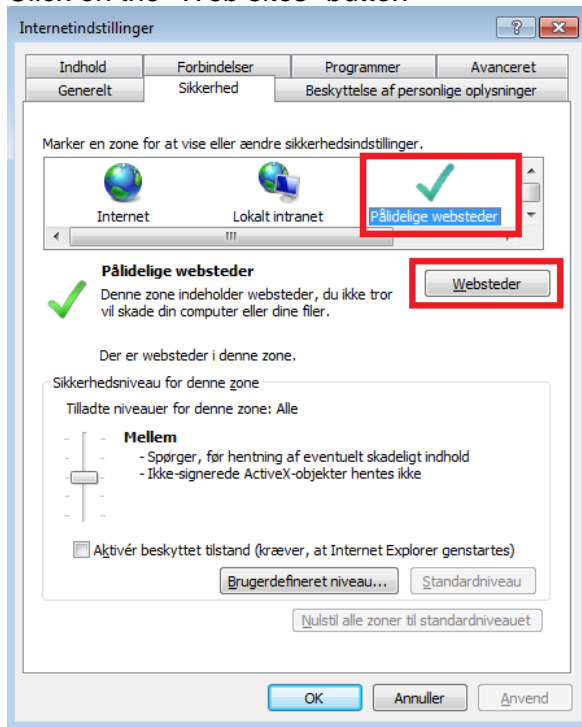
Internetindstillinger

?
X

Indhold
Forbindelser
Programmer
Avanceret
Generelt
Sikkerhed
Beskyttelse af personlige oplysninger

Marker en zone for at vise eller ændre sikkerhedsindstillinger.

Internet
Lokalt intranet
Pålidelige websteder

III

Pålidelige websteder
Denne zone indeholder websteder, du ikke tror vil skade din computer eller dine filer.

Websteder

Der er websteder i denne zone.

Sikkerhedsniveau for denne zone

Tilladte niveauer for denne zone: Alle

Mellem
- Spørger, før hentning af eventuelt skadeligt indhold
- Ikke-signerede ActiveX-objekter hentes ikke

Aktivér beskyttet tilstand (kræver, at Internet Explorer genstartes)

Brugerdefineret niveau...
Standardniveau

Nulstil alle zoner til standardniveauet

OK
Annuller
Anvend